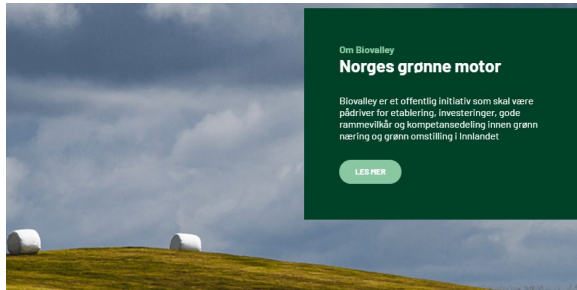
Om Biovalley

Norges grønne motor

Biovalley er et offentlig initiativ som skal være pådriver for etablering, investeringer, gode rammevilkår og kompetansedeling innen grønn næring og grønn omstilling i Innlandet

LES MER